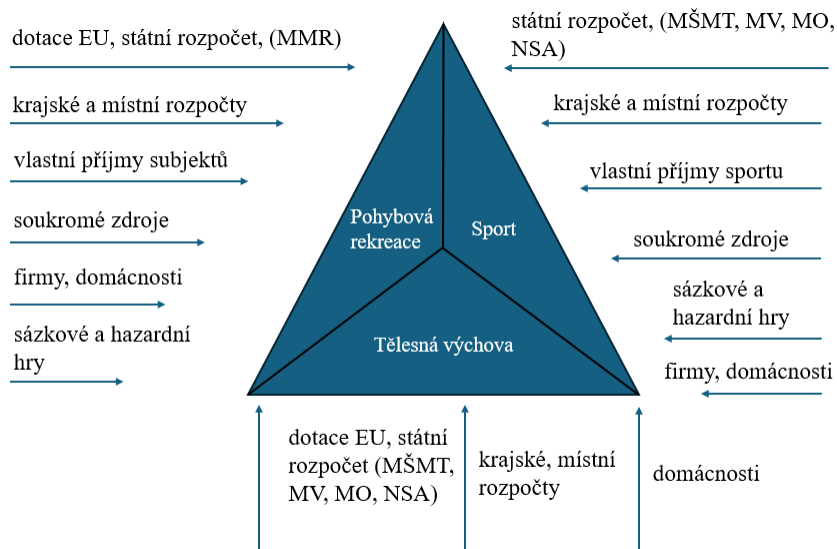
dotace EU, státní rozpočet, (MMR)

krajské a místní rozpočty

vlastní příjmy subjektů

soukromé zdroje

firmy, domácnosti

sázkové a hazardní hry

státní rozpočet, (MŠMT, MV, MO, NSA)

krajské a místní rozpočty

vlastní příjmy sportu

soukromé zdroje

sázkové a hazardní hry

firmy, domácnosti

Pohybová rekreace

Sport

Tělesná výchova

dotace EU, státní rozpočet (MŠMT, MV, MO, NSA)

krajské, místní rozpočty

domácnosti